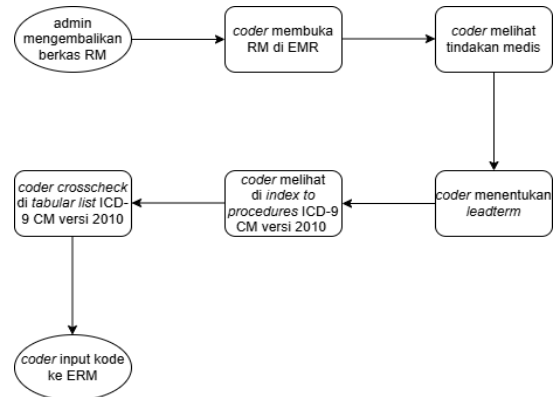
admin mengembalikan berkas RM

coder membuka RM di EMR

coder melihat tindakan medis

coder menentukan leadterm

coder melihat di index to procedures ICD-9 CM versi 2010

coder crosscheck di tabular list ICD-9 CM versi 2010

coder input kode ke ERM